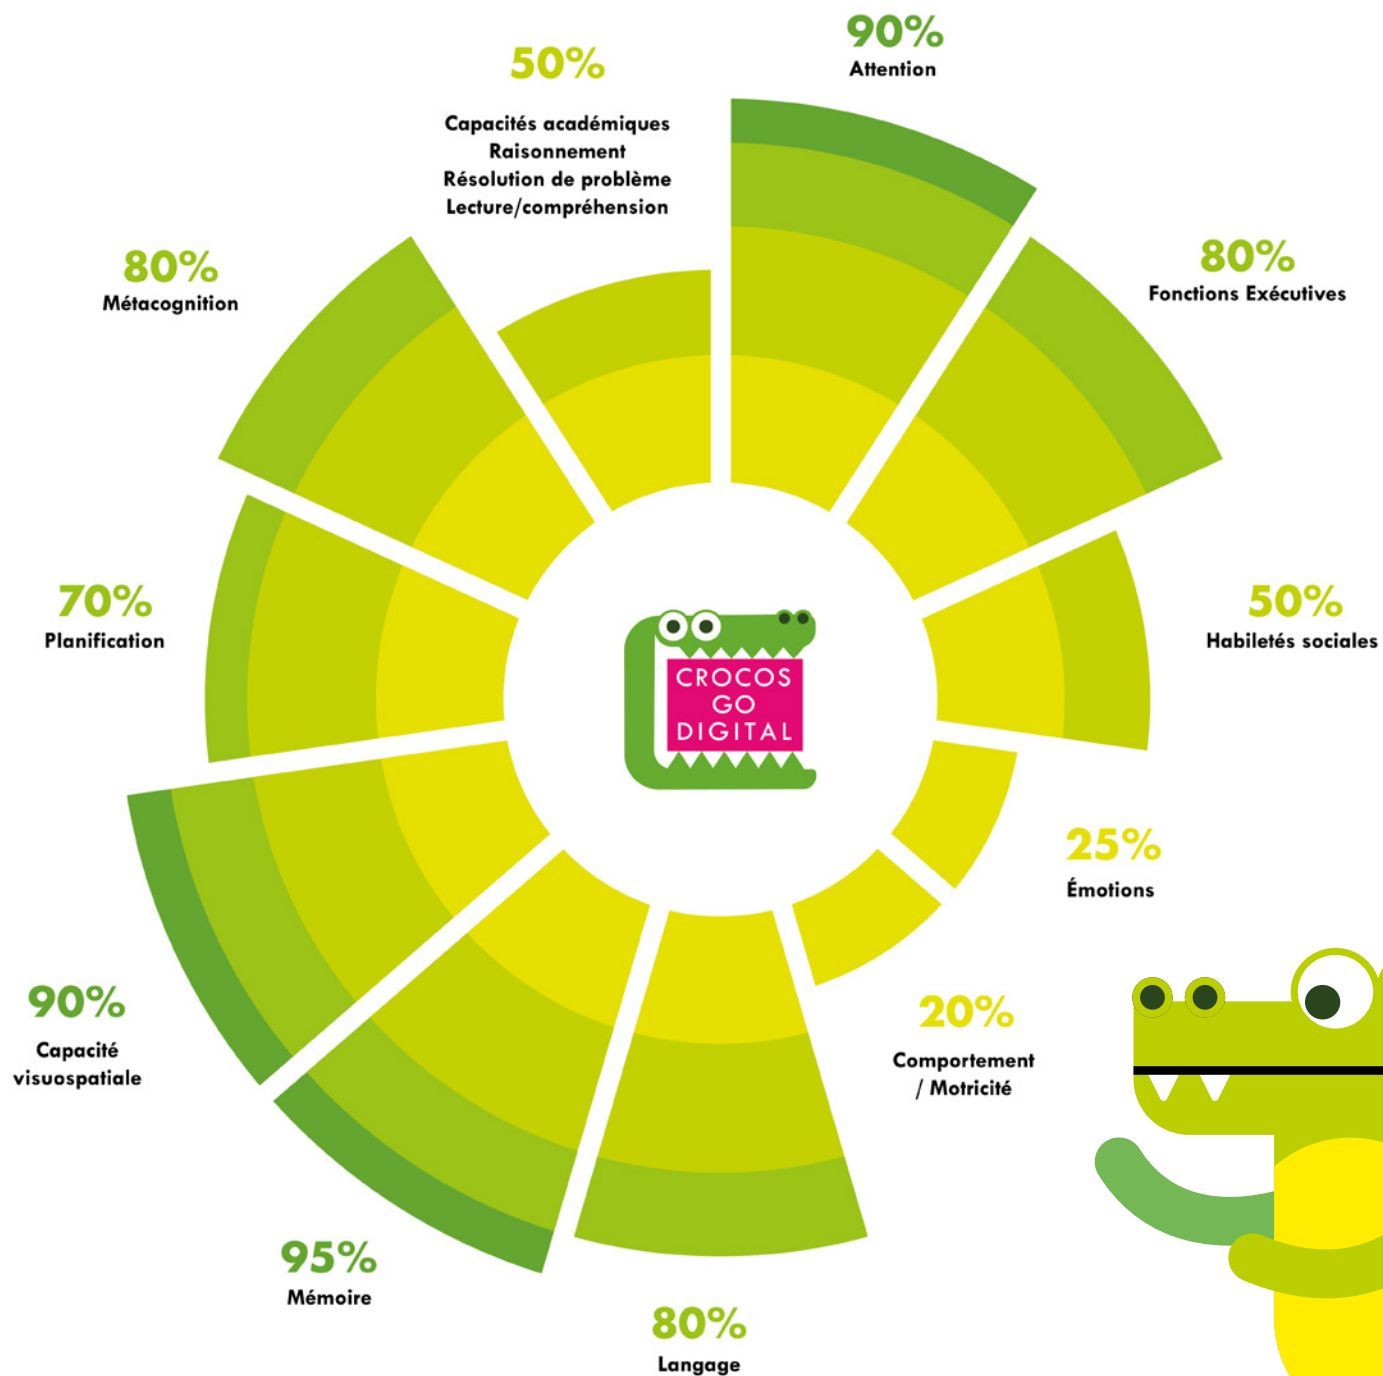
50%

Capacités académiques
Raisonnement
Résolution de problème
Lecture/compréhension

90%
Attention

80%
Fonctions Exécutives

80%
Métacognition

70%
Planification

CROCOS
GO
DIGITAL

50%
Habiletés sociales

25%
Émotions

20%
Comportement / Motricité

90%
Capacité visuospatiale

95%
Mémoire

80%
Langage